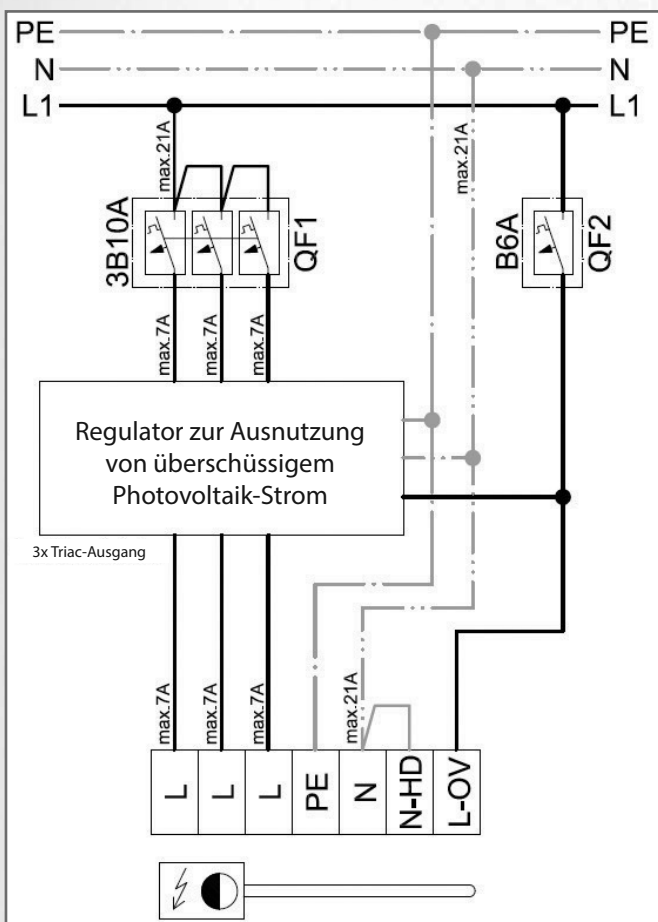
PE
N
L1
PE
N
L1

max.21A
max.21A

3B10A
QF1
B6A
QF2

max.7A
max.7A
max.7A

Regulator zur Ausnutzung von überschüssigem Photovoltaik-Strom

3x Triac-Ausgang

max.7A
max.7A
max.7A
max.21A

| L | L | L | PE | N | N-HD | L-OV |
|---|---|---|---|---|---|---|